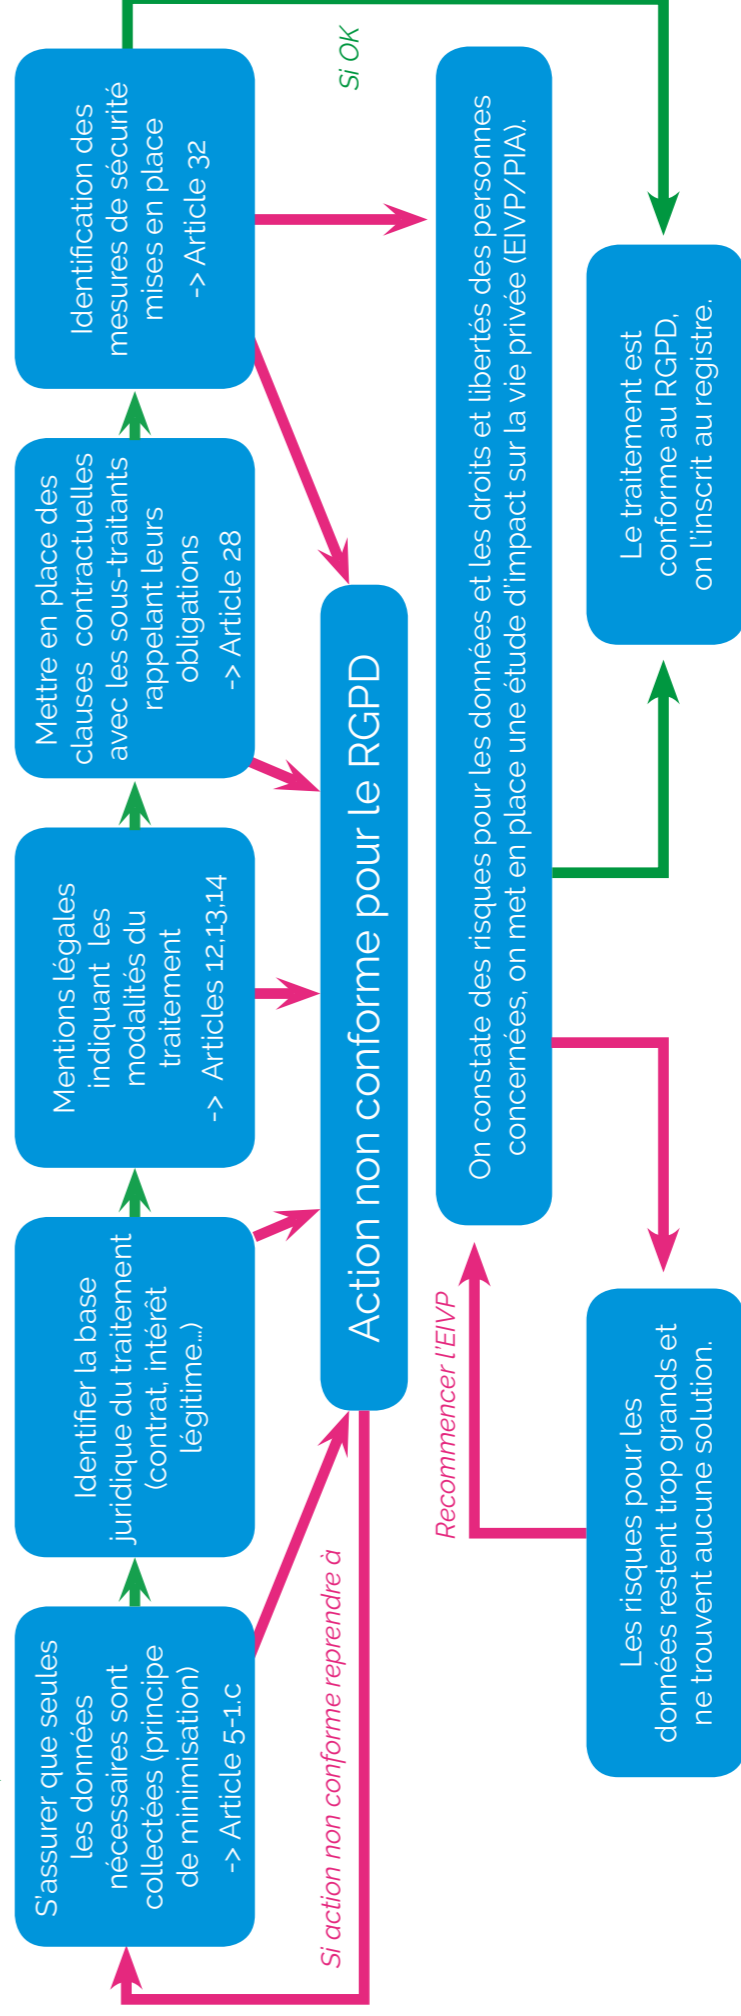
S'assurer que seules les données nécessaires sont collectées (principe de minimisation) -> Article 5-1.c

Identifier la base juridique du traitement (contrat, intérêt légitime...)

Mentions légales indiquant les modalités du traitement -> Articles 12,13,14

Mettre en place des clauses contractuelles avec les sous-traitants rappelant leurs obligations -> Article 28

Identification des mesures de sécurité mises en place -> Article 32

Si OK

Action non conforme pour le RGPD

Si action non conforme reprendre à

On constate des risques pour les données et les droits et libertés des personnes concernées, on met en place une étude d'impact sur la vie privée (EIVP/PIA).

Recommencer l'EIVP

Le traitement est conforme au RGPD, on l'inscrit au registre.

Les risques pour les données restent trop grands et ne trouvent aucune solution.